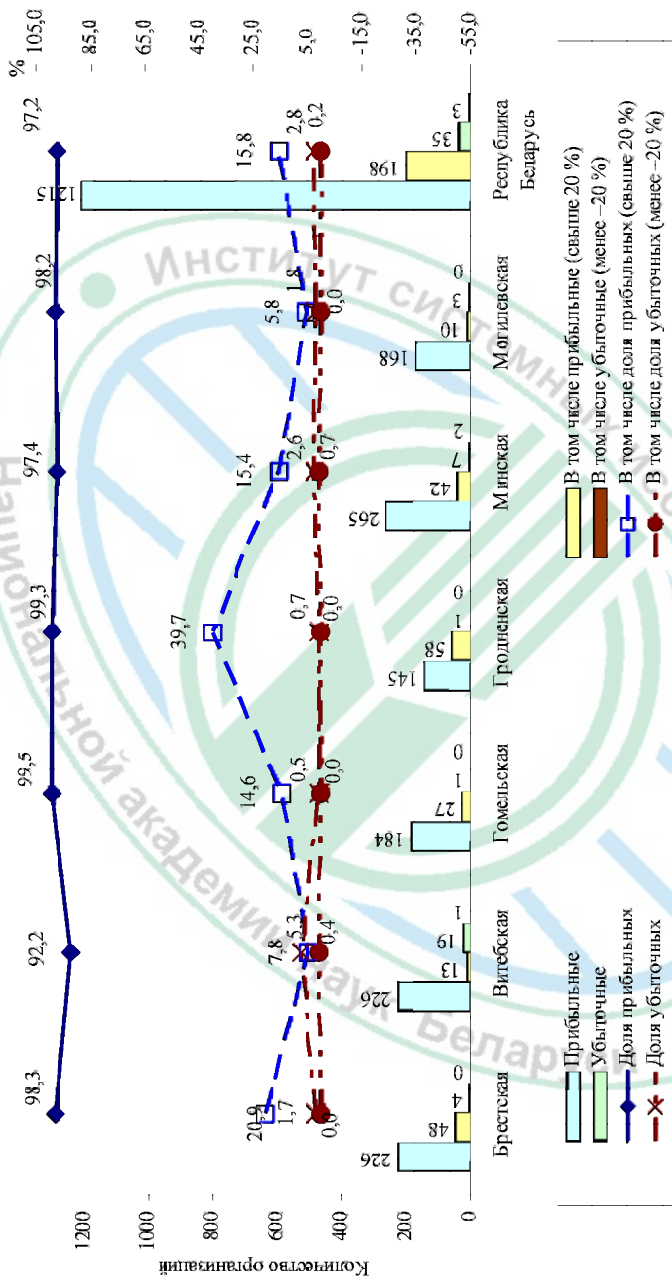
Количество организаций

1200
1000
800
600
400
200
0

%
105,0
85,0
65,0
45,0
25,0
5,0
-15,0
-35,0
-55,0

98,3
92,2
99,5
99,3
97,4
98,2
97,2

20,9
1,7
0,0
7,8
5,3
0,4
14,6
0,5
0,0
39,7
0,7
0,0
15,4
2,6
0,7
5,8
1,8
0,0
15,8
2,8
0,2

226
48
4
0
226
13
19
1
184
27
1
0
145
58
1
0
265
42
7
2
168
10
3
0
1215
198
35
3

Брестская
Витебская
Гомельская
Гродненская
Минская
Могилевская
Республика Беларусь

Прибыльные
Убыточные
Доля прибыльных
Доля убыточных
В том числе прибыльные (свыше 20 %)
В том числе убыточные (менее -20 %)
В том числе доля прибыльных (свыше 20 %)
В том числе доля убыточных (менее -20 %)

Институт системных исследований Национальной академии наук Беларуси